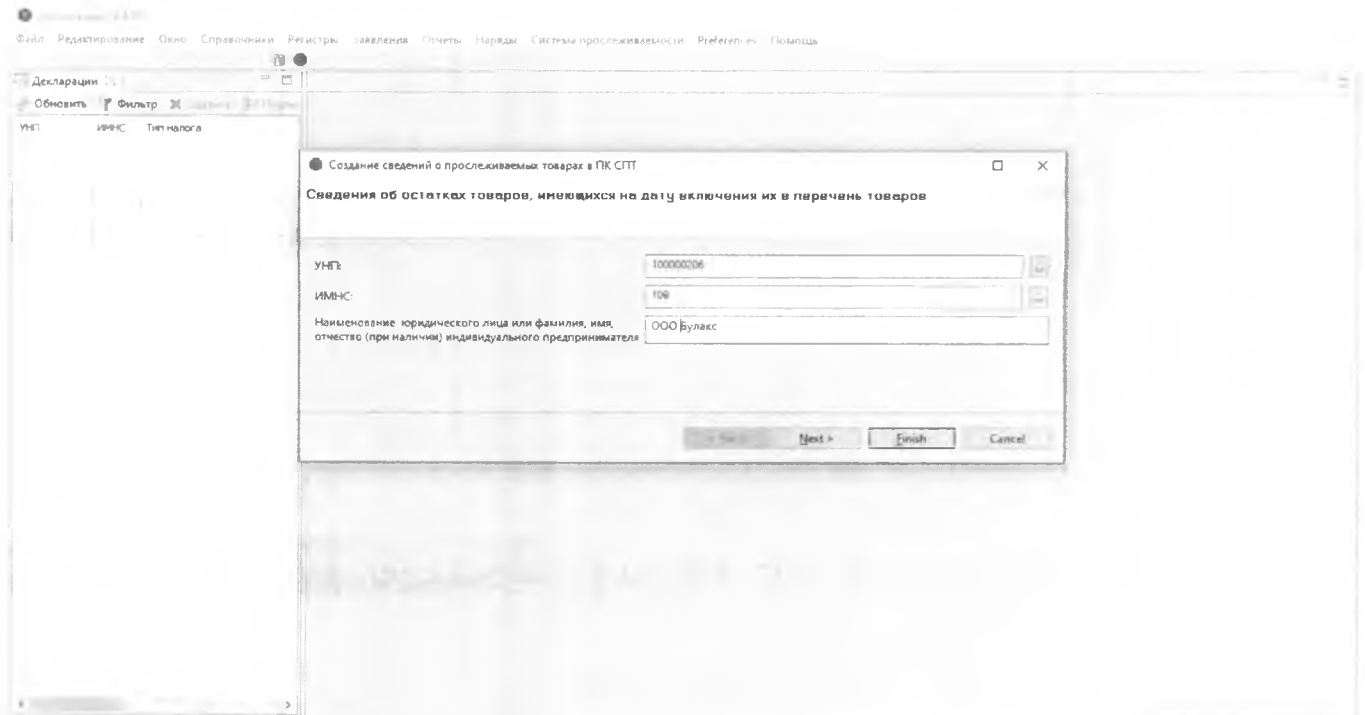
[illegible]

Файл Редактирование Окно Справочники Регистры Заявления Отчеты Наряды Система прослеживаемости Preferences Помощь

Декларации

Обновить Фильтр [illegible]

УНП ИМНС Тип налога

Создание сведений о прослеживаемых товарах в ПК СПТ

Сведения об остатках товаров, имеющихся на дату включения их в перечень товаров

УНП: 100000206

ИМНС: 109

Наименование юридического лица или фамилия, имя, отчество (при наличии) индивидуального предпринимателя ООО Булакс

< Back Next > Finish Cancel